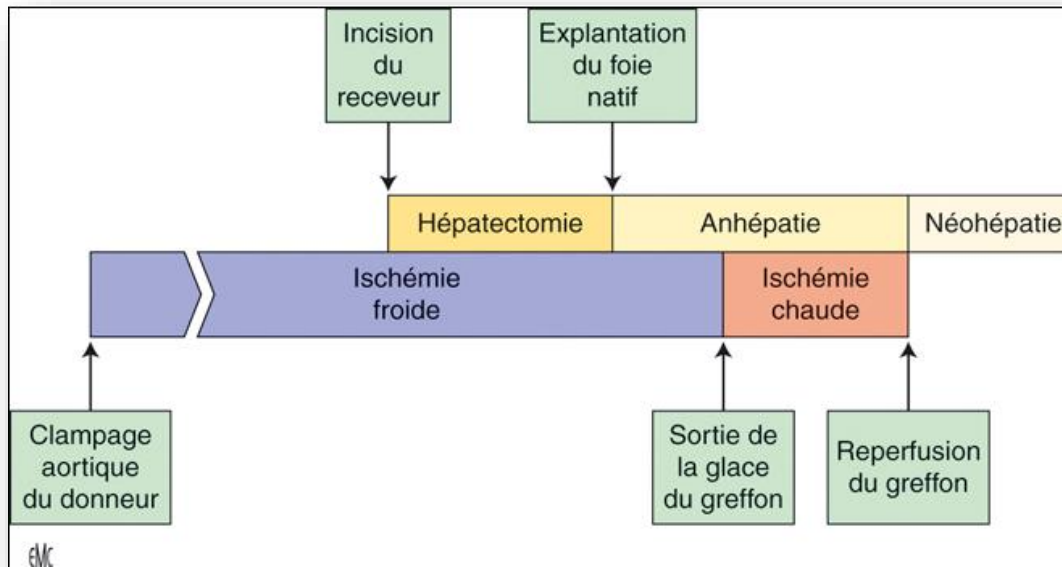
Incision du receveur

Explantation du foie natif

Hépatectomie

Anhépatie

Néohépatie

Ischémie froide

Ischémie chaude

Clampage aortique du donneur

Sortie de la glace du greffon

Reperfusion du greffon

EMC